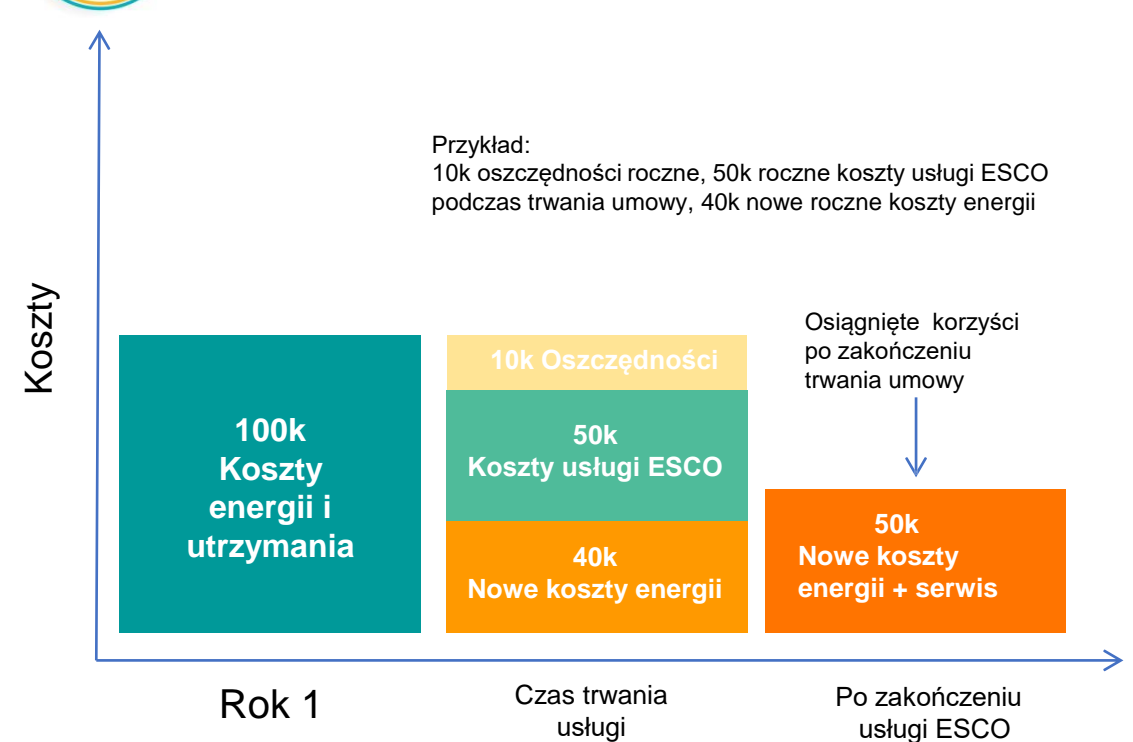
Przykład:
10k oszczędności roczne, 50k roczne koszty usługi ESCO podczas trwania umowy, 40k nowe roczne koszty energii

Koszty

100k
Koszty
energii i
utrzymania

10k Oszczędności

50k
Koszty usługi ESCO

40k
Nowe koszty energii

Osiągnięte korzyści po zakończeniu trwania umowy

50k
Nowe koszty energii + serwis

Rok 1

Czas trwania usługi

Po zakończeniu usługi ESCO